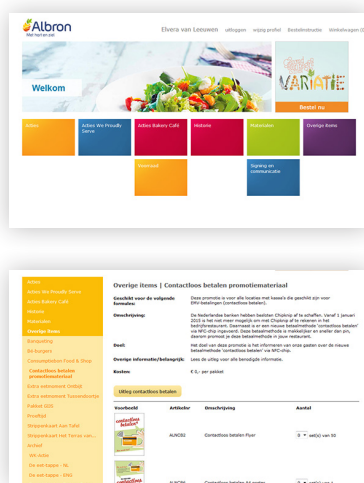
Albron
Wat heurt en pin

Elvera van Leeuwen uitloggen wijzig profiel Bestelinstructie Winkelwagen (0)

Welkom

VARIATIE

Bestel nu

Acties
Acties We Proudly Serve
Acties Bakery Café
Historie
Materialen
Overige items
Voorraad
Signing en communicatie

Acties
Acties We Proudly Serve
Acties Bakery Café
Historie
Materialen
Overige items
Banqueting
Bit burgers
Consumptiebon Food & Shop
Contactloos betalen promotiemateriaal
Extra assortiment Ontbijt
Extra assortiment Tussendoortje
Pakket GOS
Proefdag
Shippersbord Aan Tafel
Shippersbord met Terras van...
Aanbod
Ikh Actie
De eet-tappas - NL
De eet-tappas - ENG

Overige items | Contactloos betalen promotiemateriaal

Geschikt voor de volgende formules: Deze promotie is voor alle locaties met kassa's die geschikt zijn voor EMV-betalingen (contactloos betalen).

Omschrijving: De Nederlandse banken hebben besloten Chipknip af te schaffen. Vanaf 1 januari 2015 is het niet meer mogelijk om met Chipknip af te rekenen in het bedrijfsrestaurant. Daarnaast is er een nieuwe betaalmethode 'contactloos betalen' via NFC-chip ingevoerd. Deze betaalmethode is makkelijker en sneller dan pin, daarom promoot je deze betaalmethode in jouw restaurant.

Doel: Het doel van deze promotie is het informeren van onze gasten over de nieuwe betaalmethode 'contactloos betalen' via NFC-chip.

Overige informatie/belangrijk: Lees de uitleg voor alle benodigde informatie.

Kosten: € 0,- per pakket

Uitleg contactloos betalen

| Voorbeeld | Artikelnr | Omschrijving | Aantal |
|---|---|---|---|
| contactloos betalen | AUNO83 | Contactloos betalen Flyer | 0 set(s) van 50 |
| contactloos betalen | AUNO8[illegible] | Contactloos betalen A4 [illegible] | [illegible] |